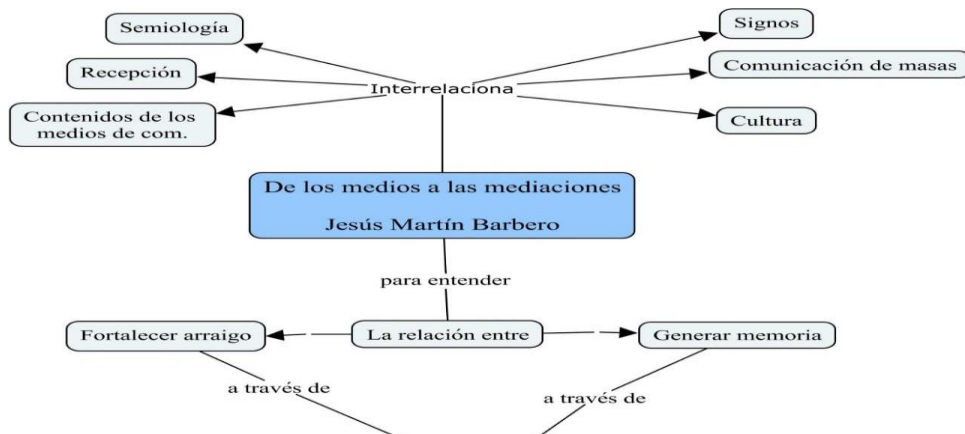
Semiología

Signos

Recepción

Comunicación de masas

Interrelaciona

Contenidos de los medios de com.

Cultura

De los medios a las mediaciones

Jesús Martín Barbero

para entender

Fortalecer arraigo

La relación entre

Generar memoria

a través de

a través de